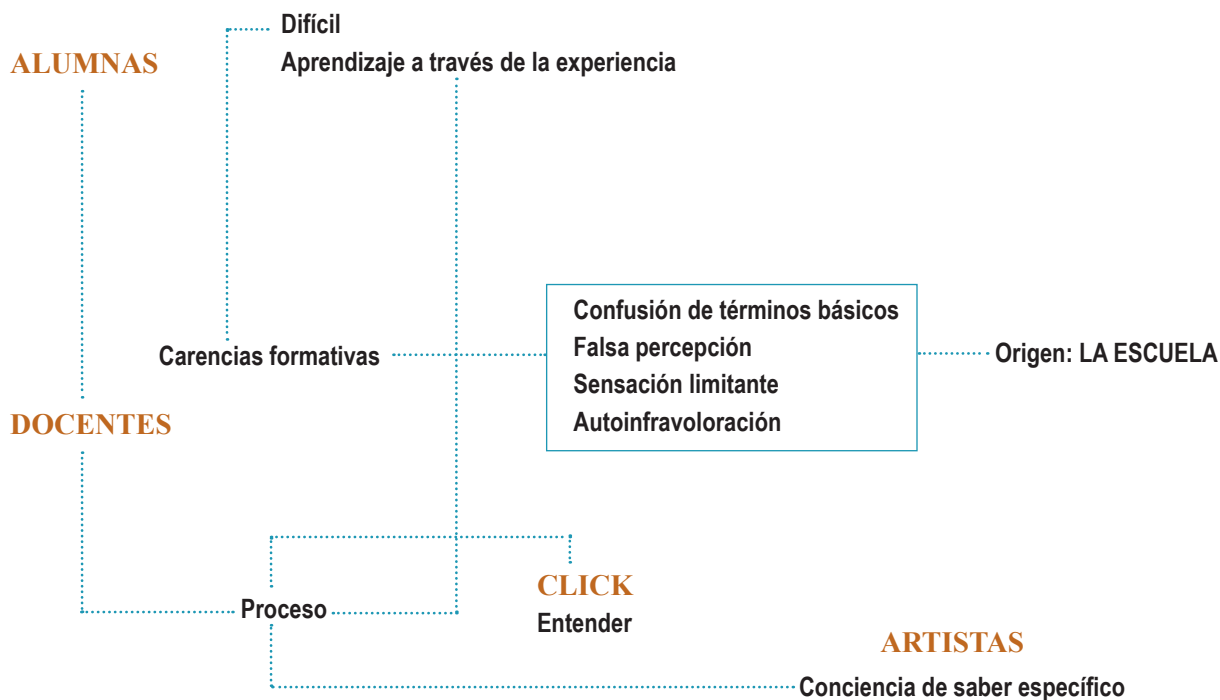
ALUMNAS

Difícil
Aprendizaje a través de la experiencia

Carencias formativas

Confusión de términos básicos
Falsa percepción
Sensación limitante
Autoinfravoloración

Origen: LA ESCUELA

DOCENTES

CLICK
Entender

Proceso

ARTISTAS

Conciencia de saber específico